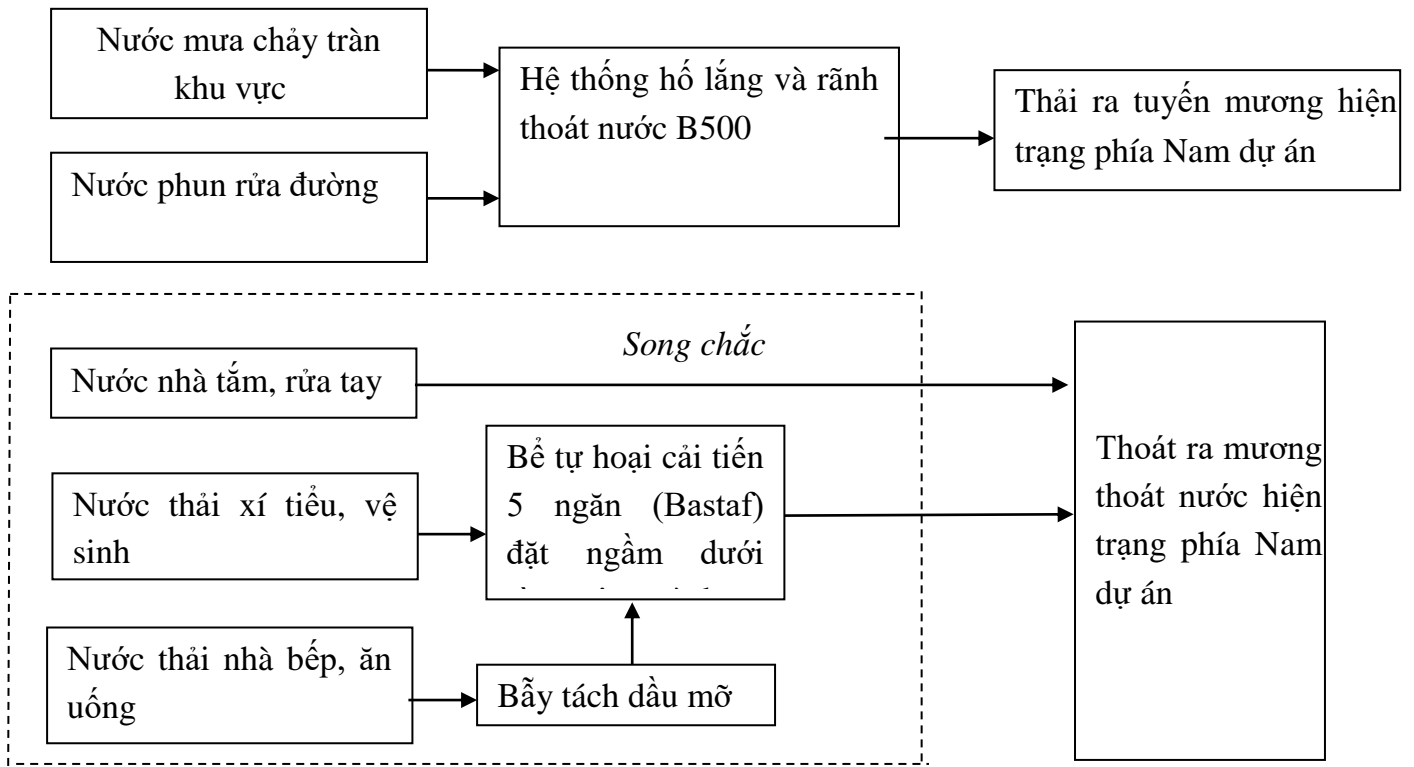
Nước mưa chảy tràn khu vực

Hệ thống hố lắng và rãnh thoát nước B500

Thải ra tuyến mương hiện trạng phía Nam dự án

Nước phun rửa đường

Song chắc

Nước nhà tắm, rửa tay

Bể tự hoại cải tiến 5 ngăn (Bastaf) đặt ngầm dưới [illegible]

Thoát ra mương thoát nước hiện trạng phía Nam dự án

Nước thải xí tiểu, vệ sinh

Nước thải nhà bếp, ăn uống

Bẫy tách dầu mỡ